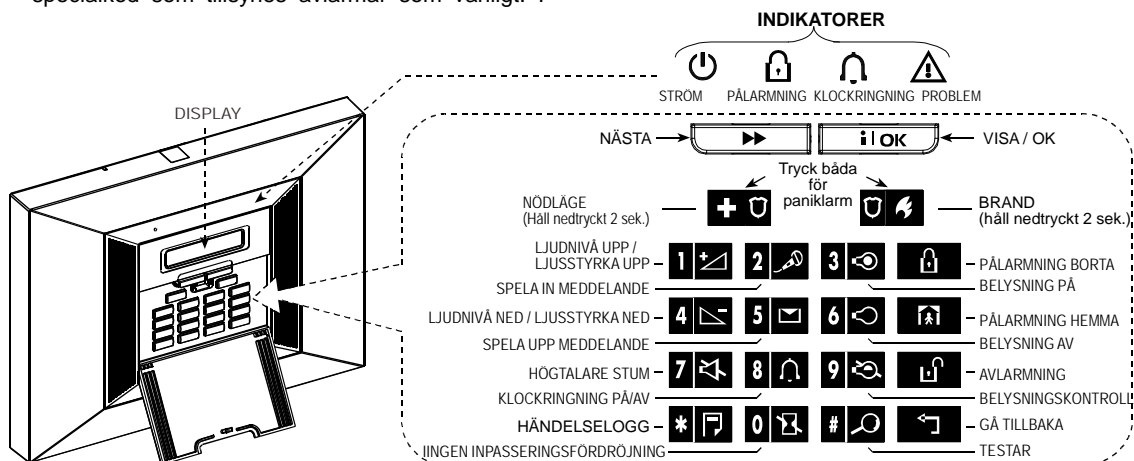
specialkod som tillsynes avlarmar som vanligt.

INDIKATORER

STRÖM PÅLARMNING KLOCKRINGNING PROBLEM

DISPLAY

NÄSTA

i OK

VISA / OK

Tryck båda för paniklarm

NÖDLÄGE (Håll nedtryckt 2 sek.)

BRAND (håll nedtryckt 2 sek.)

LJUDNIVÅ UPP / LJUSSTYRKA UPP

1

2

3

PÅLARMNING BORTA

SPELA IN MEDDELANDE

BELYSNING PÅ

LJUDNIVÅ NED / LJUSSTYRKA NED

4

5

6

PÅLARMNING HEMMA

SPELA UPP MEDDELANDE

BELYSNING AV

HÖGTALARE STUM

7

8

9

AVLARMNING

KLOCKRINGNING PÅ/AV

BELYSNINGSKONTROLL

HÄNDELSELOGG

*

0

#

GÅ TILLBAKA

INGEN INPASSERINGSFÖRDRÖJNING

TESTAR